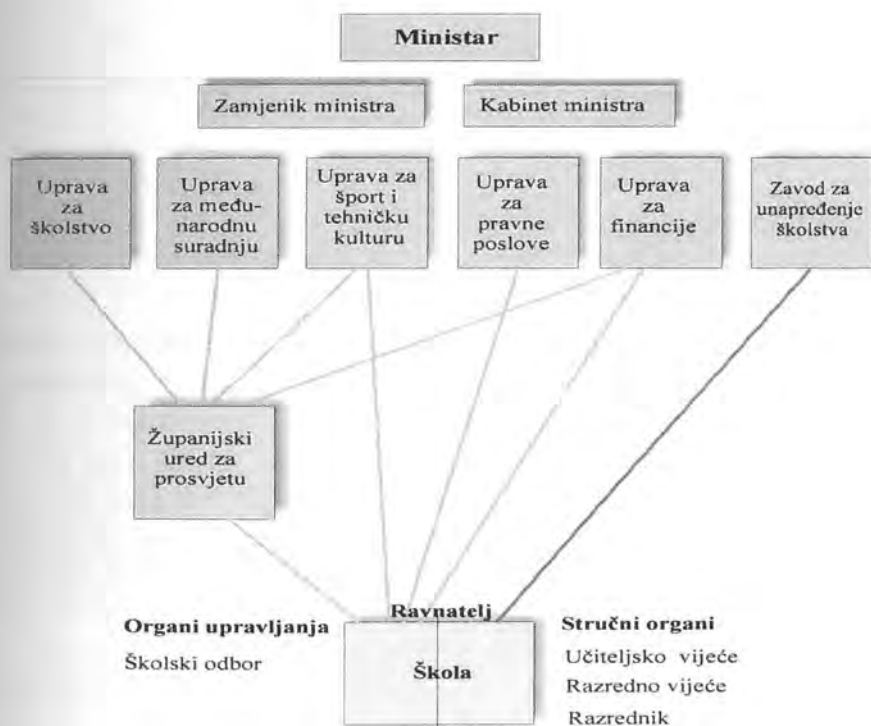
Ministar

Zamjenik ministra

Kabinet ministra

Uprava za školstvo

Uprava za međunarodnu suradnju

Uprava za šport i tehničku kulturu

Uprava za pravne poslove

Uprava za financije

Zavod za unapređenje školstva

Županijski ured za prosvjetu

Ravnatelj

Organi upravljanja
Školski odbor

Škola

Stručni organi
Učiteljsko vijeće
Razredno vijeće
Razrednik